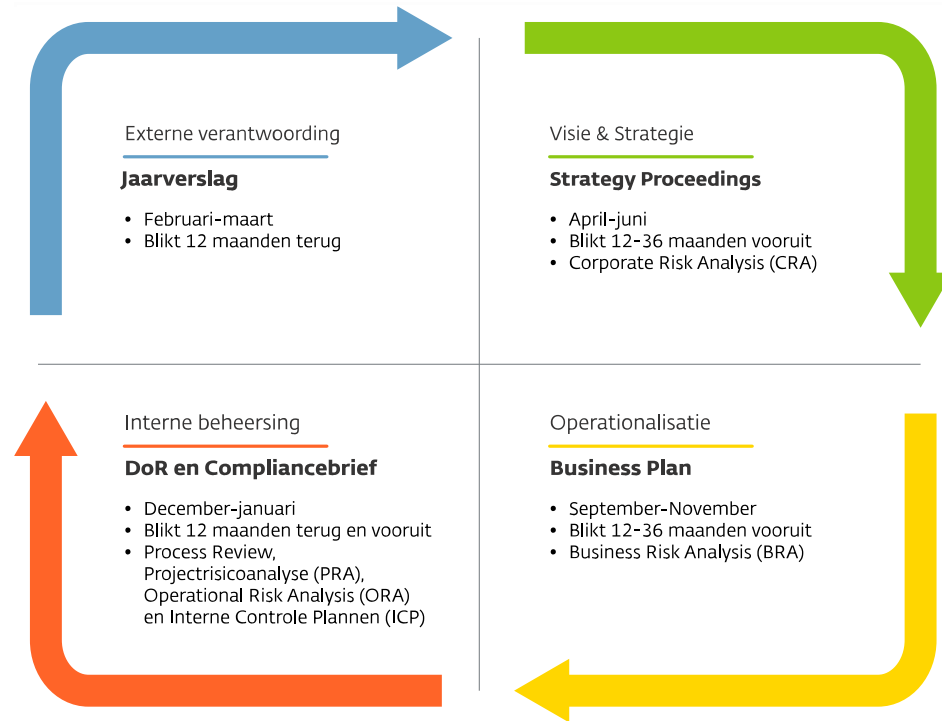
Externe verantwoording

Jaarverslag

- Februari-maart
- Blikt 12 maanden terug

Visie & Strategie

Strategy Proceedings

- April-juni
- Blikt 12-36 maanden vooruit
- Corporate Risk Analysis (CRA)

Interne beheersing

DoR en Compliancebrief

- December-januari
- Blikt 12 maanden terug en vooruit
- Process Review, Projectrisicoanalyse (PRA), Operational Risk Analysis (ORA) en Interne Controle Plannen (ICP)

Operationalisatie

Business Plan

- September-November
- Blikt 12-36 maanden vooruit
- Business Risk Analysis (BRA)